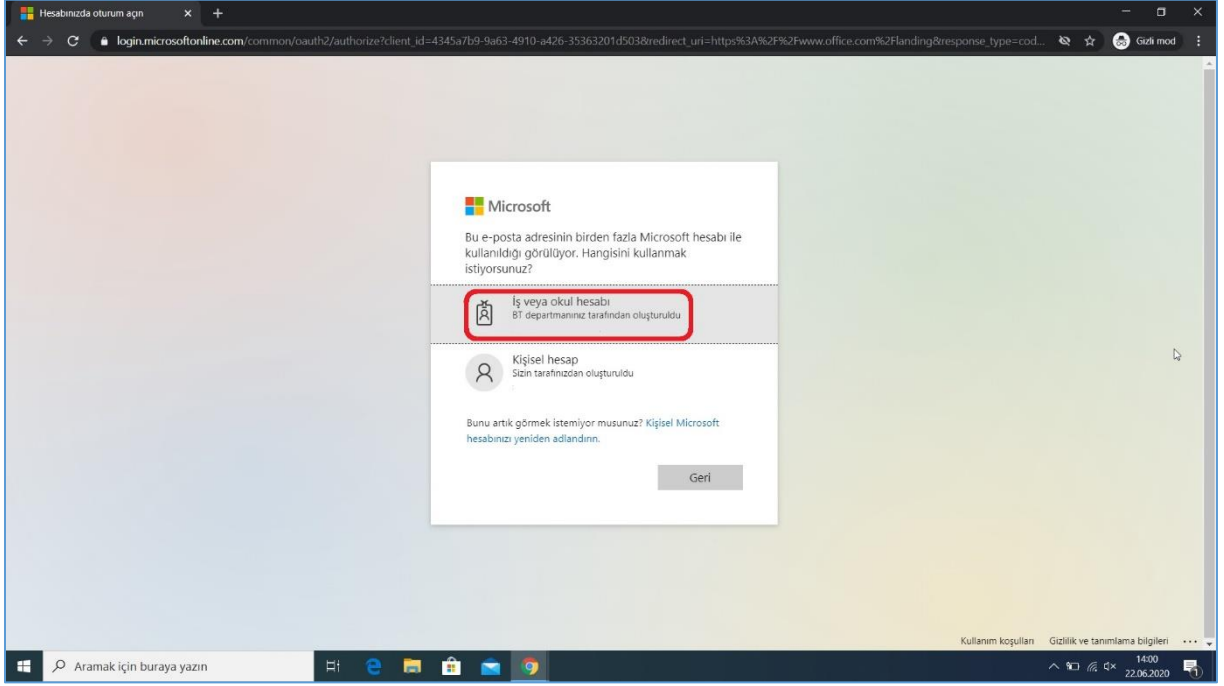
Hesabınızda oturum açın

login.microsoftonline.com/common/oauth2/authorize?client_id=4345a7b9-9a63-4910-a426-35363201d503&redirect_uri=https%3A%2F%2Fwww.office.com%2Flanding&response_type=cod...

Gizli mod

Microsoft

Bu e-posta adresinin birden fazla Microsoft hesabı ile kullanıldığı görülüyor. Hangisini kullanmak istiyorsunuz?

İş veya okul hesabı
BT departmanınız tarafından oluşturuldu

Kişisel hesap
Sizin tarafınızdan oluşturuldu

Bunu artık görmek istemiyor musunuz? Kişisel Microsoft hesabınızı yeniden adlandırın.

Geri

Kullanım koşulları Gizlilik ve tanımlama bilgileri ...

Aramak için buraya yazın

14:00
22.06.2020